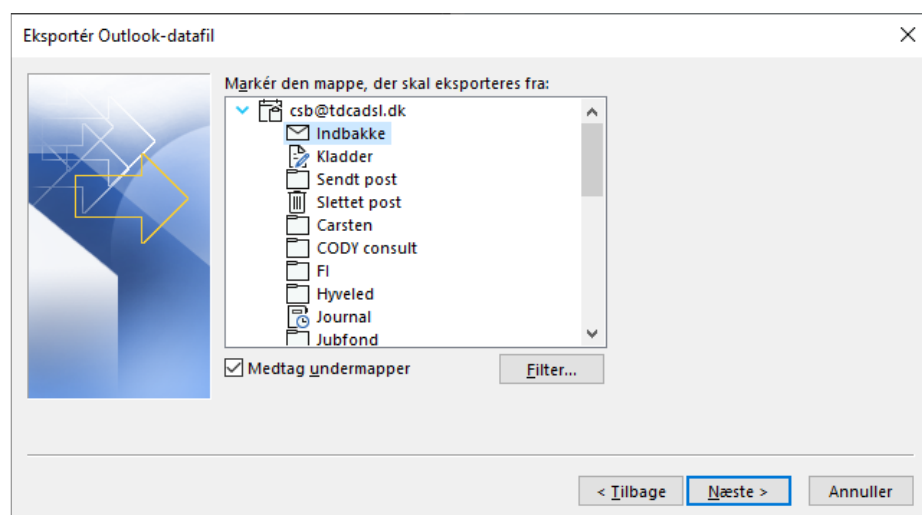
Eksportér Outlook-datafil

Markér den mappe, der skal eksporteres fra:

csb@tdcadsl.dk
Indbakke
Kladder
Sendt post
Slettet post
Carsten
CODY consult
FI
Hyveled
Journal
Jubfond

Medtag undermapper

Filter...

< Tilbage
Næste >
Annuller